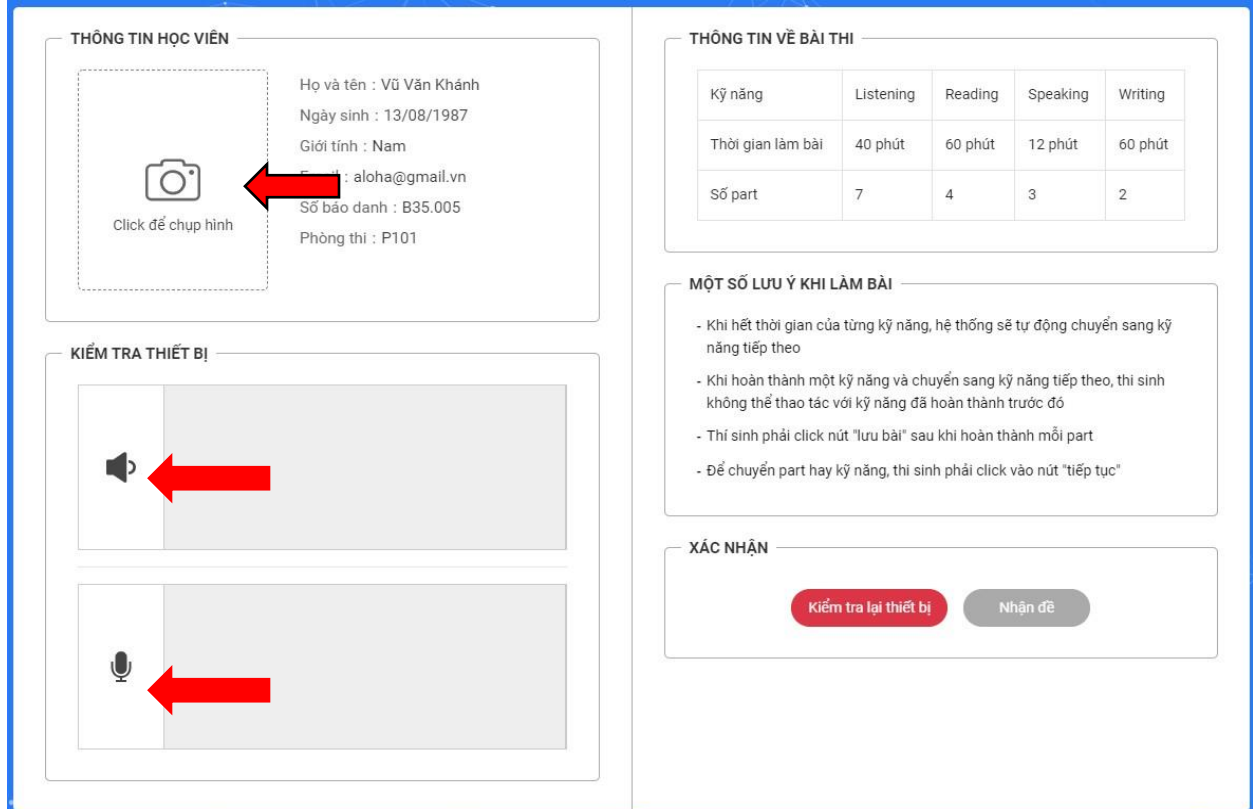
THÔNG TIN HỌC VIÊN

Click để chụp hình

Họ và tên : Vũ Văn Khánh
Ngày sinh : 13/08/1987
Giới tính : Nam
E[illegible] : aloha@gmail.vn
Số báo danh : B35.005
Phòng thi : P101

KIỂM TRA THIẾT BỊ

THÔNG TIN VỀ BÀI THI

| Kỹ năng | Listening | Reading | Speaking | Writing |
|---|---|---|---|---|
| Thời gian làm bài | 40 phút | 60 phút | 12 phút | 60 phút |
| Số part | 7 | 4 | 3 | 2 |

MỘT SỐ LƯU Ý KHI LÀM BÀI

- Khi hết thời gian của từng kỹ năng, hệ thống sẽ tự động chuyển sang kỹ năng tiếp theo
- Khi hoàn thành một kỹ năng và chuyển sang kỹ năng tiếp theo, thí sinh không thể thao tác với kỹ năng đã hoàn thành trước đó
- Thí sinh phải click nút "lưu bài" sau khi hoàn thành mỗi part
- Để chuyển part hay kỹ năng, thí sinh phải click vào nút "tiếp tục"

XÁC NHẬN

Kiểm tra lại thiết bị
Nhận đề